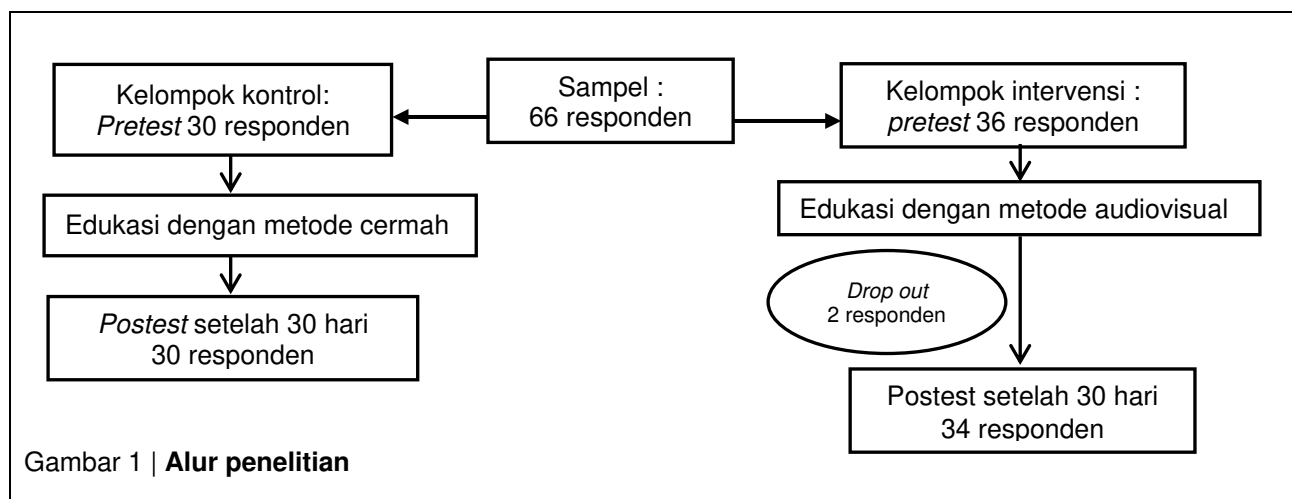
Sampel : 66 responden

Kelompok kontrol: *Pretest* 30 responden

Edukasi dengan metode cermah

*Postest* setelah 30 hari 30 responden

Kelompok intervensi : *pretest* 36 responden

Edukasi dengan metode audiovisual

*Drop out* 2 responden

Postest setelah 30 hari 34 responden

Gambar 1 | **Alur penelitian**